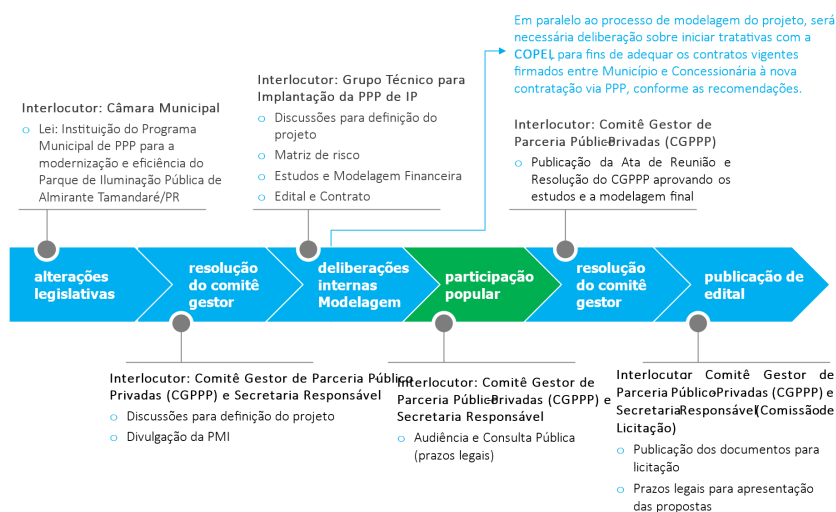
Em paralelo ao processo de modelagem do projeto, será necessária deliberação sobre iniciar tratativas com a COPEL, para fins de adequar os contratos vigentes firmados entre Município e Concessionária à nova contratação via PPP, conforme as recomendações.

Interlocutor: Câmara Municipal
o Lei: Instituição do Programa Municipal de PPP para a modernização e eficiência do Parque de Iluminação Pública de Almirante Tamandaré/PR

Interlocutor: Grupo Técnico para Implantação da PPP de IP
o Discussões para definição do projeto
o Matriz de risco
o Estudos e Modelagem Financeira
o Edital e Contrato

Interlocutor: Comitê Gestor de Parceria Público-Privadas (CGPPP)
o Publicação da Ata de Reunião e Resolução do CGPPP aprovando os estudos e a modelagem final

alterações legislativas | resolução do comitê gestor | deliberações internas Modelagem | participação popular | resolução do comitê gestor | publicação de edital

Interlocutor: Comitê Gestor de Parceria Público-Privadas (CGPPP) e Secretaria Responsável
o Discussões para definição do projeto
o Divulgação da PMI

Interlocutor: Comitê Gestor de Parceria Público-Privadas (CGPPP) e Secretaria Responsável
o Audiência e Consulta Pública (prazos legais)

Interlocutor Comitê Gestor de Parceria Público-Privadas (CGPPP) e Secretaria Responsável (Comissão de Licitação)
o Publicação dos documentos para licitação
o Prazos legais para apresentação das propostas